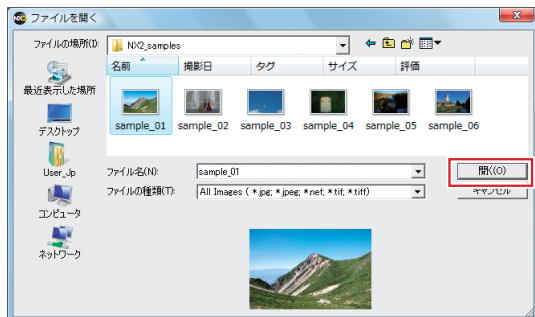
NX ファイルを開く

ファイルの場所(I): NX2_samples

名前 撮影日 タグ サイズ 評価

最近表示した場所

デスクトップ

User_Jp

コンピュータ

ネットワーク

sample_01 sample_02 sample_03 sample_04 sample_05 sample_06

ファイル名(N): sample_01

ファイルの種類(T): All Images ( *.jpg; *.jpeg; *.nef; *.tif; *.tiff)

開く(O)

キャンセル